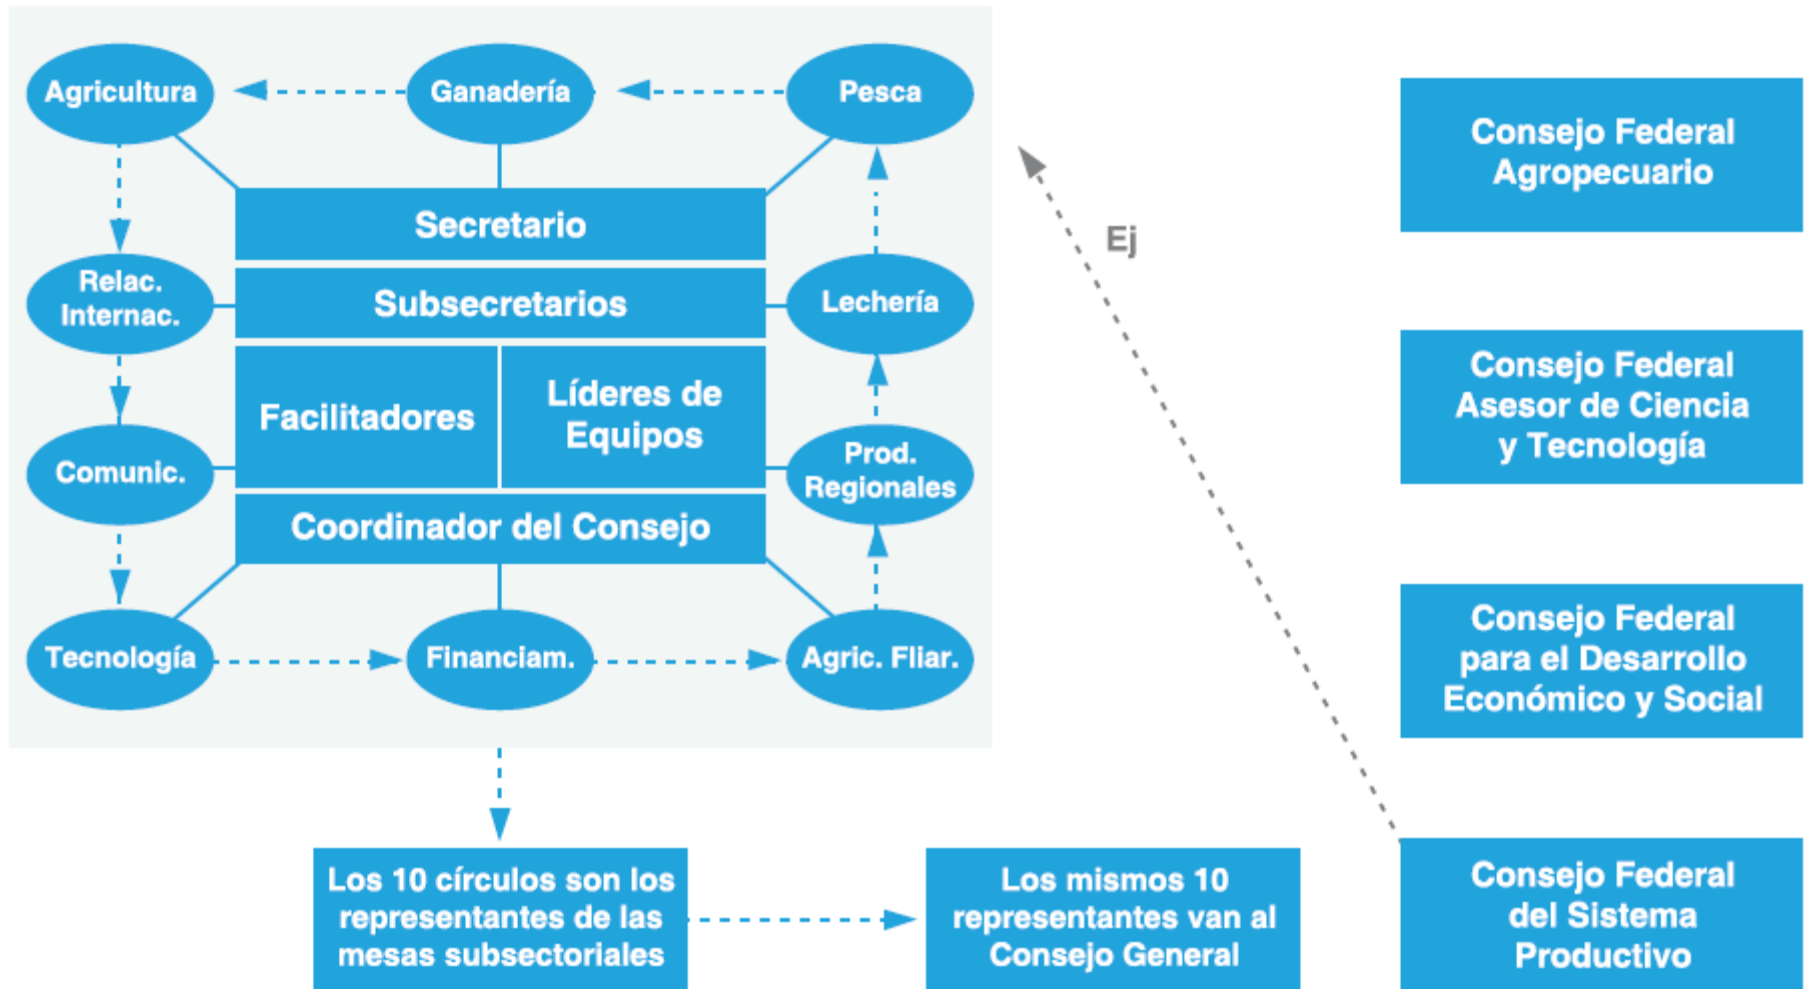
Agricultura

Ganadería

Pesca

Secretario

Relac. Internac.

Subsecretarios

Lechería

Facilitadores

Líderes de Equipos

Comunic.

Prod. Regionales

Coordinador del Consejo

Tecnología

Financiam.

Agric. Fliar.

Los 10 círculos son los representantes de las mesas subsectoriales

Los mismos 10 representantes van al Consejo General

Ej

Consejo Federal Agropecuario

Consejo Federal Asesor de Ciencia y Tecnología

Consejo Federal para el Desarrollo Económico y Social

Consejo Federal del Sistema Productivo